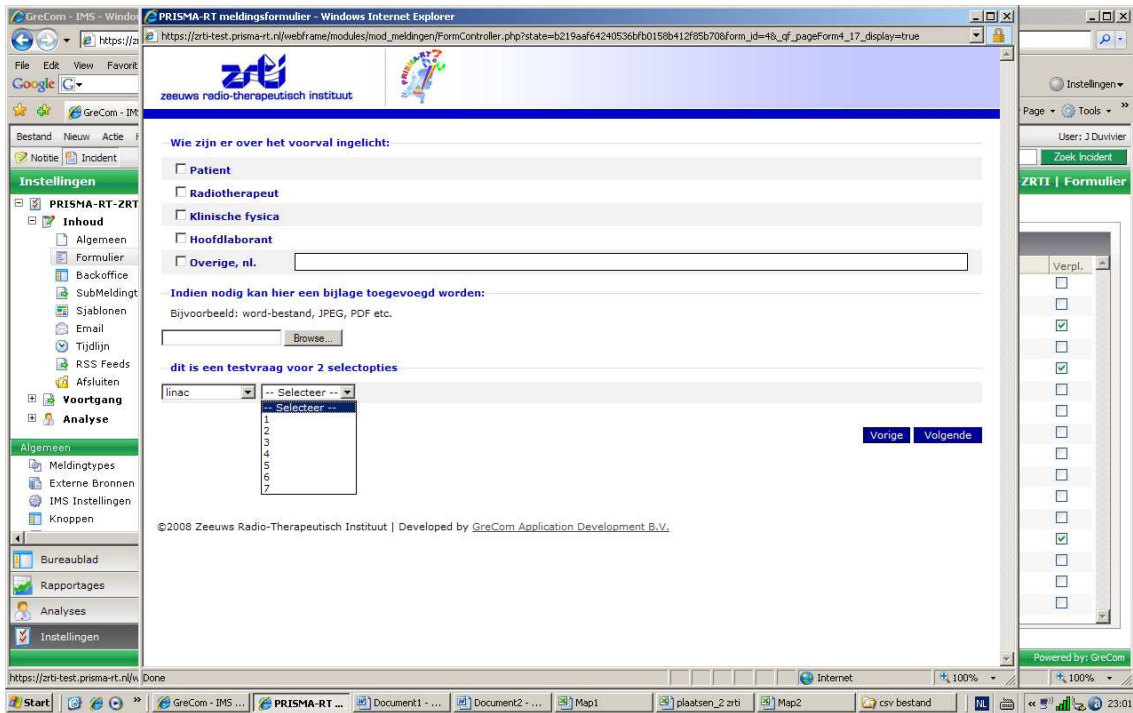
GreCom - IMS - Window
PRISMA-RT meldingsformulier - Windows Internet Explorer

https://zrti-test.prisma-rt.nl/webframe/modules/mod_meldingen/FormController.php?state=b219aaf64240536bfb0158b412f85b70&form_id=4&_qf_pageForm4_17_display=true

File Edit View Favorit
Google
Instellingen
GreCom - IM
Page Tools
Bestand Nieuw Actie
User: J Duvivier
Notitie Incident
Zoek Incident
Instellingen
ZRTI | Formulier
PRISMA-RT-ZRT
Inhoud
Algemeen
Formulier
Backoffice
SubMeldingt
Sjablonen
Email
Tijdlijn
RSS Feeds
Afsluiten
Voortgang
Analyse
Algemeen
Meldingtypes
Externe Bronnen
IMS Instellingen
Knoppen
Bureaublad
Rapportages
Analyses
Instellingen

zrti
zeeuws radio-therapeutisch instituut

Wie zijn er over het voorval ingelicht:
Patient
Radiotherapeut
Klinische fysica
Hoofdlaborant
Overige, nl.

Indien nodig kan hier een bijlage toegevoegd worden:
Bijvoorbeeld: word-bestand, JPEG, PDF etc.
Browse...

dit is een testvraag voor 2 selectopties
linac
-- Selecteer --
-- Selecteer --
1
2
3
4
5
6
7

Vorige Volgende

©2008 Zeeuws Radio-Therapeutisch Instituut | Developed by GreCom Application Development B.V.

Verpl.
Powered by: GreCom

https://zrti-test.prisma-rt.nl/w Done
Internet
100%
100%

Start GreCom - IMS ... PRISMA-RT ... Document1 - ... Document2 - ... Map1 plaatsen_2 zrti Map2 csv bestand NL 23:01